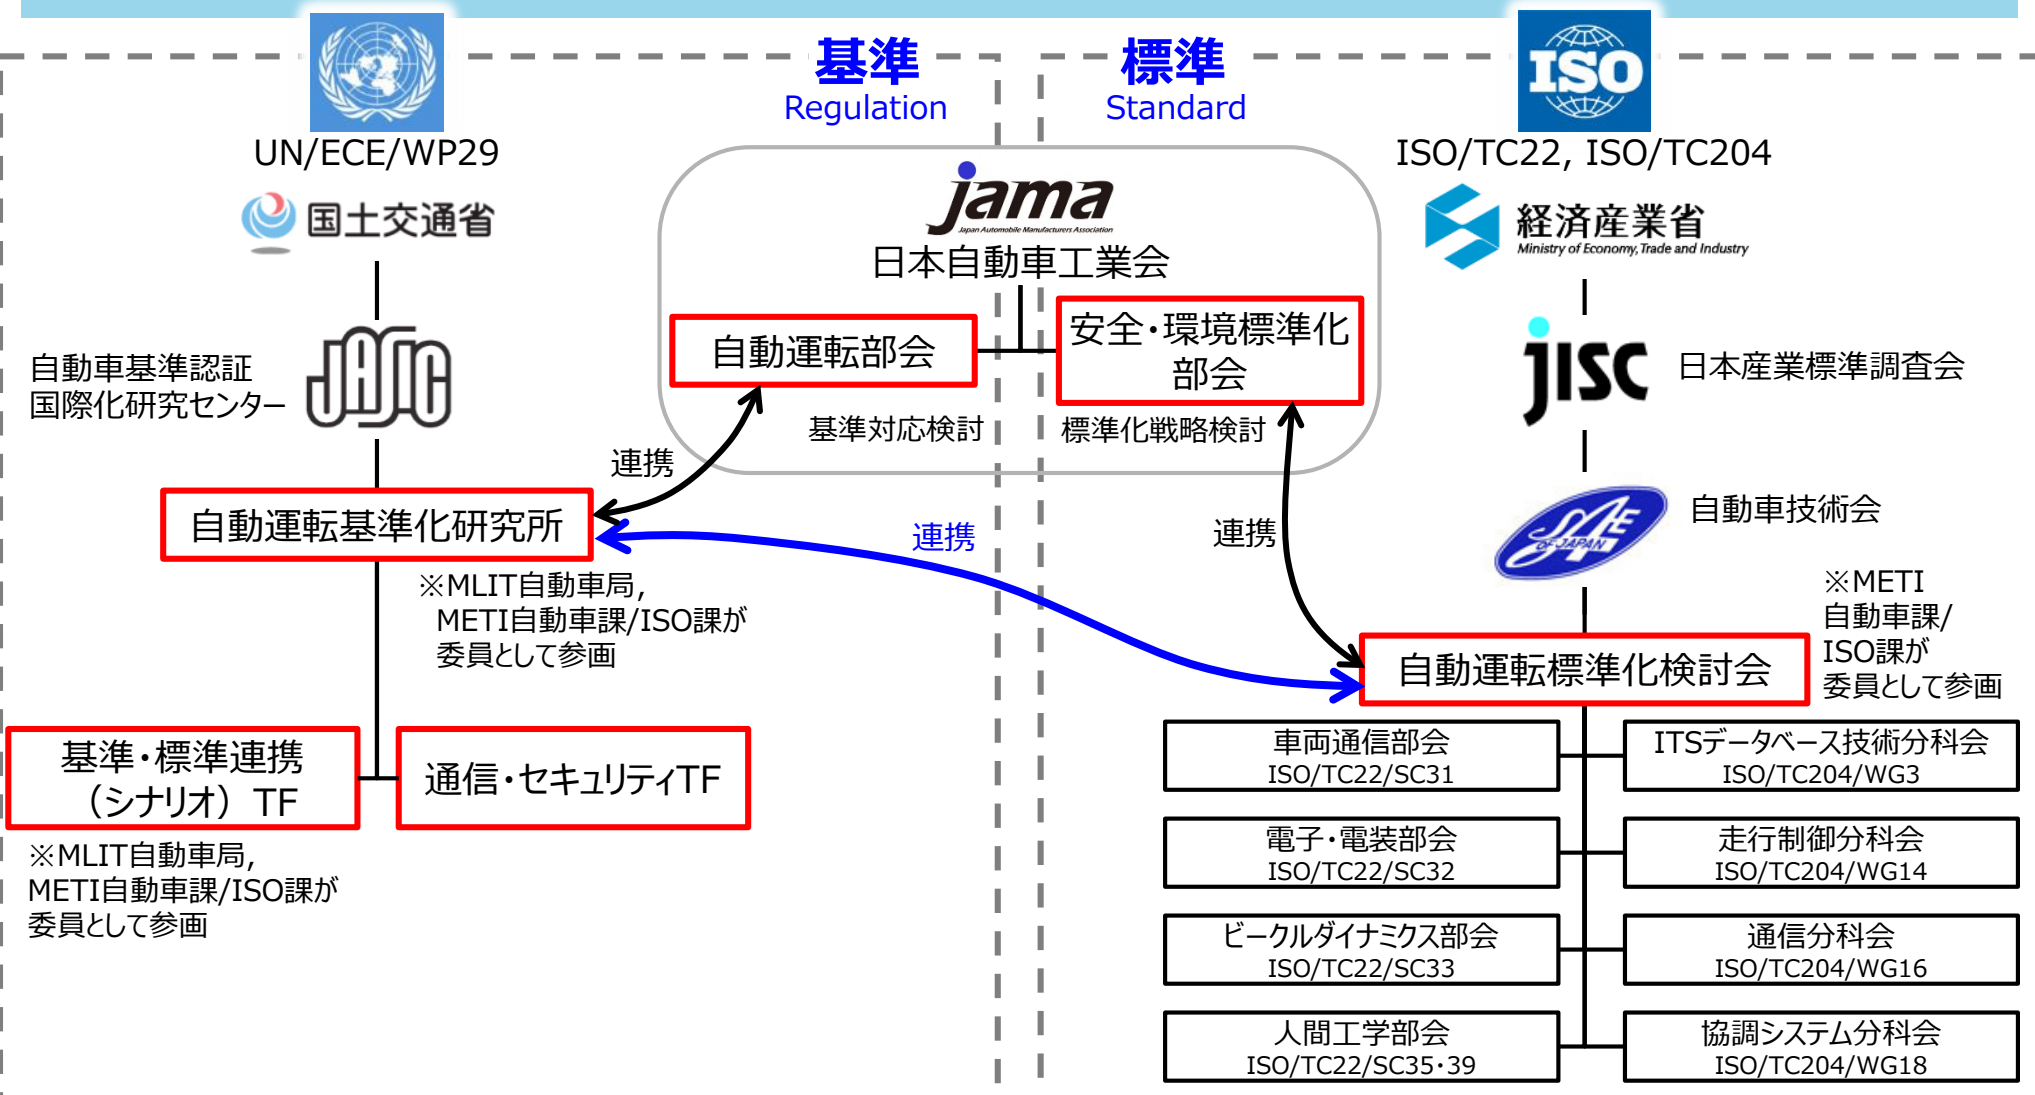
基準
Regulation

標準
Standard

ISO

UN/ECE/WP29

国土交通省

自動車基準認証
国際化研究センター

JASIC

jama
Japan Automobile Manufacturers Association
日本自動車工業会

自動運転部会

安全・環境標準化部会

基準対応検討

標準化戦略検討

ISO/TC22, ISO/TC204

経済産業省
Ministry of Economy, Trade and Industry

jisc 日本産業標準調査会

JSAE OF JAPAN 自動車技術会

連携

自動運転基準化研究所

連携

連携

※MLIT自動車局,
METI自動車課/ISO課が
委員として参画

※METI
自動車課/
ISO課が
委員として参画

自動運転標準化検討会

基準・標準連携
（シナリオ）TF

通信・セキュリティTF

※MLIT自動車局,
METI自動車課/ISO課が
委員として参画

車両通信部会
ISO/TC22/SC31

ITSデータベース技術分科会
ISO/TC204/WG3

電子・電装部会
ISO/TC22/SC32

走行制御分科会
ISO/TC204/WG14

ビークルダイナミクス部会
ISO/TC22/SC33

通信分科会
ISO/TC204/WG16

人間工学部会
ISO/TC22/SC35・39

協調システム分科会
ISO/TC204/WG18